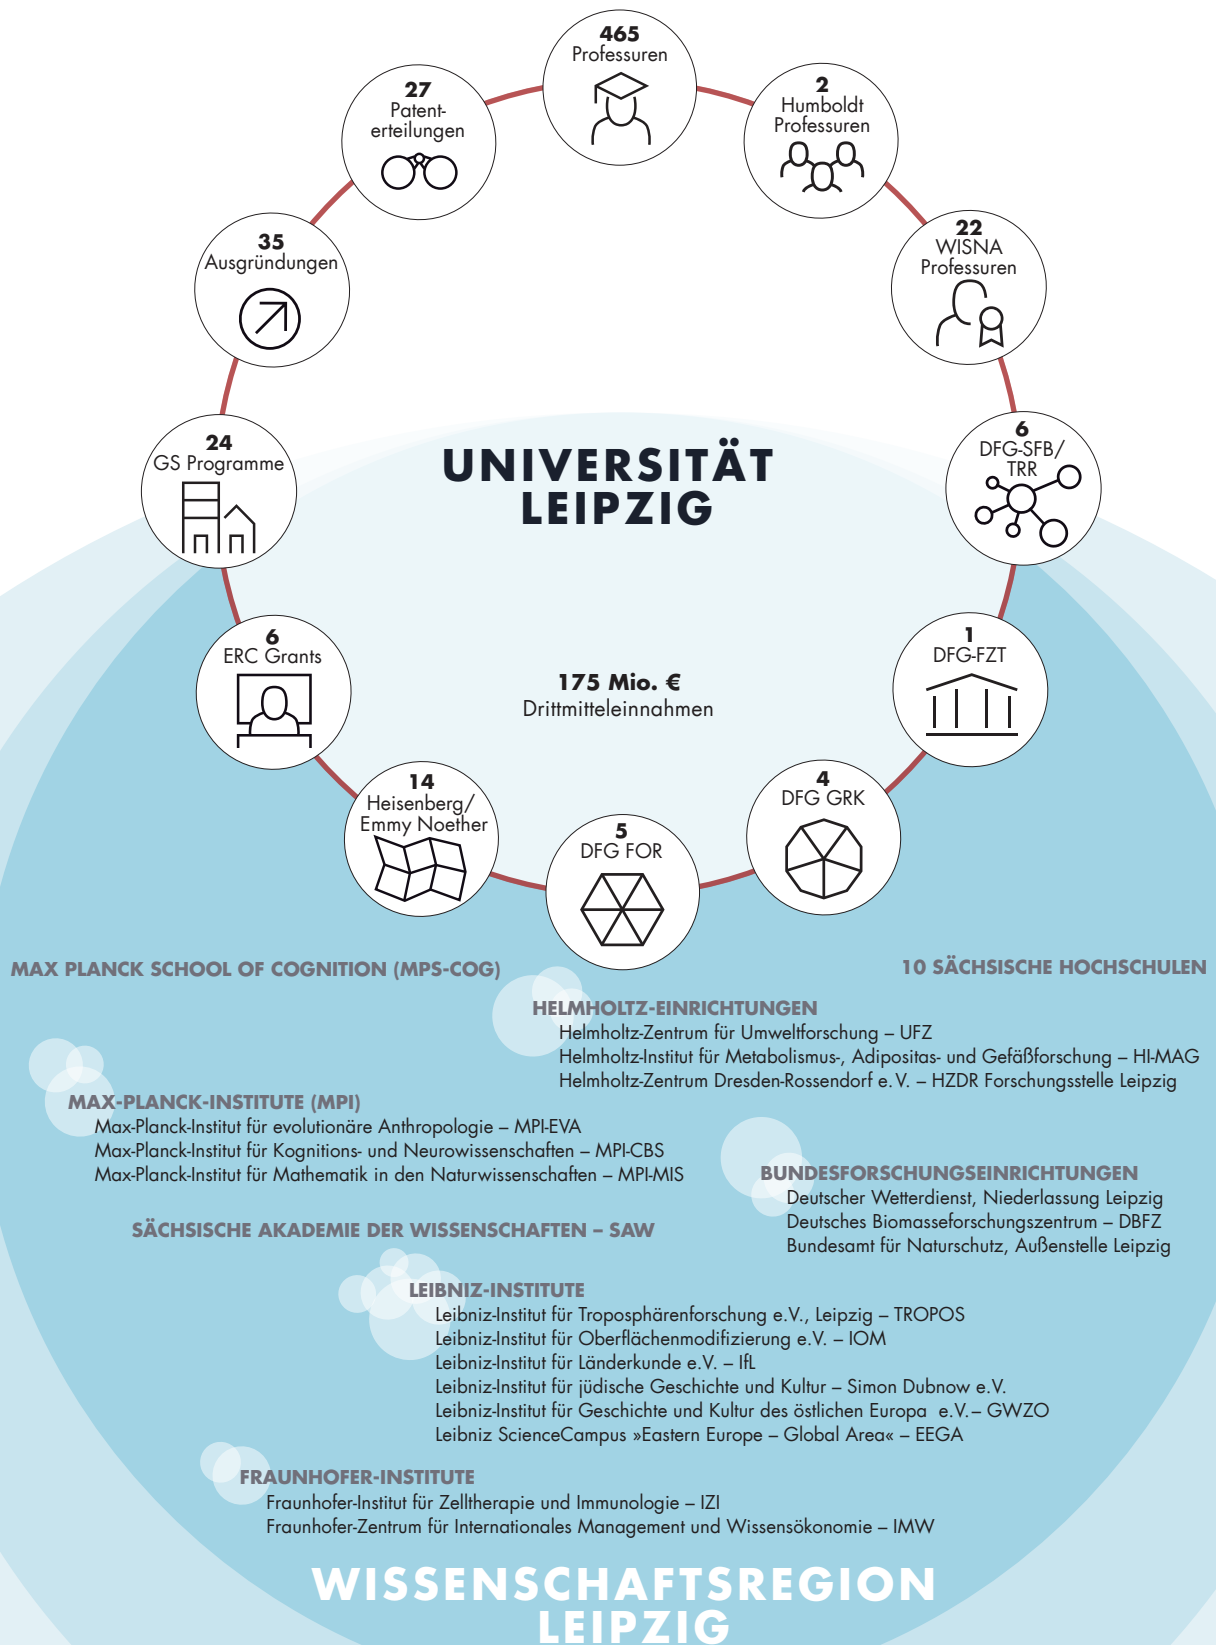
465
Professuren

2
Humboldt Professuren

22
WISNA Professuren

6
DFG-SFB/ TRR

1
DFG-FZT

4
DFG GRK

5
DFG FOR

14
Heisenberg/ Emmy Noether

6
ERC Grants

24
GS Programme

35
Ausgründungen

27
Patenterteilungen

UNIVERSITÄT LEIPZIG

175 Mio. €
Drittmitteleinnahmen

MAX PLANCK SCHOOL OF COGNITION (MPS-COG)

10 SÄCHSISCHE HOCHSCHULEN

HELMHOLTZ-EINRICHTUNGEN
Helmholtz-Zentrum für Umweltforschung – UFZ
Helmholtz-Institut für Metabolismus-, Adipositas- und Gefäßforschung – HI-MAG
Helmholtz-Zentrum Dresden-Rossendorf e. V. – HZDR Forschungsstelle Leipzig

MAX-PLANCK-INSTITUTE (MPI)
Max-Planck-Institut für evolutionäre Anthropologie – MPI-EVA
Max-Planck-Institut für Kognitions- und Neurowissenschaften – MPI-CBS
Max-Planck-Institut für Mathematik in den Naturwissenschaften – MPI-MIS

BUNDESFORSCHUNGSEINRICHTUNGEN
Deutscher Wetterdienst, Niederlassung Leipzig
Deutsches Biomasseforschungszentrum – DBFZ
Bundesamt für Naturschutz, Außenstelle Leipzig

SÄCHSISCHE AKADEMIE DER WISSENSCHAFTEN – SAW

LEIBNIZ-INSTITUTE
Leibniz-Institut für Troposphärenforschung e.V., Leipzig – TROPOS
Leibniz-Institut für Oberflächenmodifizierung e.V. – IOM
Leibniz-Institut für Länderkunde e.V. – IfL
Leibniz-Institut für jüdische Geschichte und Kultur – Simon Dubnow e.V.
Leibniz-Institut für Geschichte und Kultur des östlichen Europa e.V.– GWZO
Leibniz ScienceCampus »Eastern Europe – Global Area« – EEGA

FRAUNHOFER-INSTITUTE
Fraunhofer-Institut für Zelltherapie und Immunologie – IZI
Fraunhofer-Zentrum für Internationales Management und Wissensökonomie – IMW

WISSENSCHAFTSREGION LEIPZIG